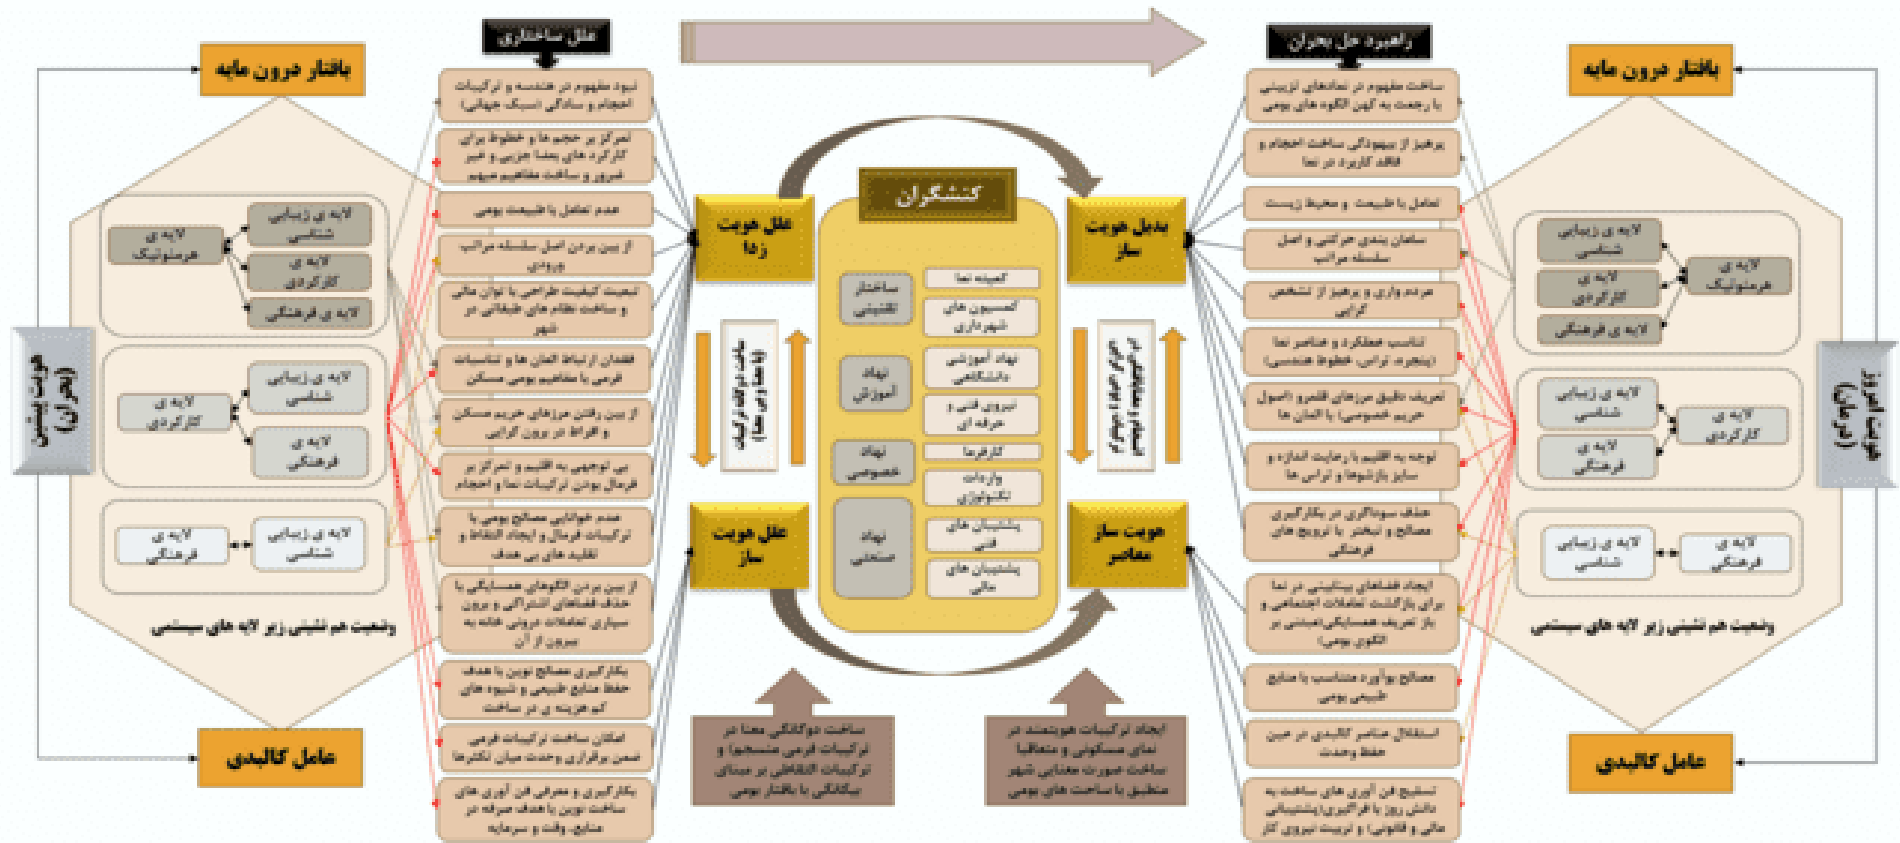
علل ساختاری

راهبرد حل بحران

بافتار درون مایه

بافتار درون مایه

نبود مفهوم در هندسه و ترکیبات احجام و سادگی (سبک جهانی)

تمرکز بر حجم ها و خطوط برای کارکرد های بعضا جزیی و غیر ضرور و ساخت مفاهیم مبهم

عدم تعامل با طبیعت بومی

از بین بردن اصل سلسله مراتب ورودی

تبعیت کیفیت طراحی با توان مالی و ساخت نظام های طبقاتی در شهر

فقدان از تباط المان ها و تناسبات فرمی با مفاهیم بومی مسکن

از بین رفتن مرزهای حریم مسکن و افراط در برون گرایی

بی توجهی به اقلیم و تمرکز بر فرمال بودن ترکیبات نما و احجام

عدم خوانایی مصالح بومی با ترکیبات فرمال و ایجاد التقاط و تقلید های بی هدف

از بین بردن الگوهای همسایگی با حذف فضاهای اشتراکی و برون سپاری تعاملات درونی خانه به بیرون از آن

بکارگیری مصالح نوین با هدف حفظ منابع طبیعی و شیوه های کم هزینه ی در ساخت

اصلاح ساخت ترکیبات فرمی ضمن برقراری وحدت میان تکثرها

بکارگیری و معرفی فن آوری های ساخت نوین با هدف صرفه در منابع، وقت و سرمایه

ساخت مفهوم در نماهای تزیینی با رجعت به کهن الگوه های بومی

پرهیز از بیهودگی ساخت احجام و فاقد کاربرد در نما ها

تعامل با طبیعت و محیط زیست

سامان بندی حرکتی و اصل سلسله مراتب

مردم داری و پرهیز از تشخص گرایی

تناسب عملکرد و عناصر نما (پنجره، تراس، خطوط هندسی)

تعریف دقیق مرزهای قلمرو (اصول حریم خصوصی) با المان ها

توجه به اقلیم با رعایت اندازه و سایز بازشوها و تراس ها

حذف سوداگری در بکارگیری مصالح و تبختر با ترویج های فرهنگی

ایجاد فضاهای بینابینی در نما برای بازگشت تعاملات اجتماعی و باز تعریف همسایگی (مبتنی بر الگوی بومی)

مصالح بوآورد متناسب با منابع طبیعی بومی

استقلال عناصر کالبدی در حین حفظ وحدت

تسلیح فن آوری های ساخت به دانش روز با فراگیری (پشتیبانی مالی و قانونی) و تربیت نیروی کار

علل هویت زدا

بدیل هویت ساز

علل هویت ساز

هویت ساز معاصر

کنشگران

ساختار تکنیتی

نهاد آموزش

نهاد خصوصی

نهاد صنعتی

کمیته نما

کمیسیون های شهرداری

نهاد آموزشی دانشگاهی

نیروی فنی و حرفه ای

کارگرها

واردات تکنولوژی

پشتیبان های فنی

پشتیبان های مالی

بافت در لایه ترکیبات (با هدف وزن ها)

طرح خود هویتی از بازیابی و بومی

ساخت دوگانگی معنا در ترکیبات فرمی منسجم و ترکیبات التقاطی بر مبنای بیگانگی با بافتار بومی

ایجاد ترکیبات هویتمند در نمای مسکونی و متعاقبا ساخت صورت معنایی شهر منطبق با ساخت های بومی

لایه ی زیبایی شناسی

لایه ی هرمنوتیک

لایه ی کارکردی

لایه ی فرهنگی

لایه ی زیبایی شناسی

لایه ی کارکردی

لایه ی فرهنگی

لایه ی زیبایی شناسی

لایه ی فرهنگی

لایه ی زیبایی شناسی

لایه ی کارکردی

لایه ی هرمنوتیک

لایه ی فرهنگی

لایه ی زیبایی شناسی

لایه ی کارکردی

لایه ی فرهنگی

لایه ی زیبایی شناسی

لایه ی فرهنگی

وضعیت هم نشینی زیر لایه های سیستمی

وضعیت هم نشینی زیر لایه های سیستمی

هویت پیشین (بحران)

کارآمد هویت (آرمانی)

عامل کالبدی

عامل کالبدی